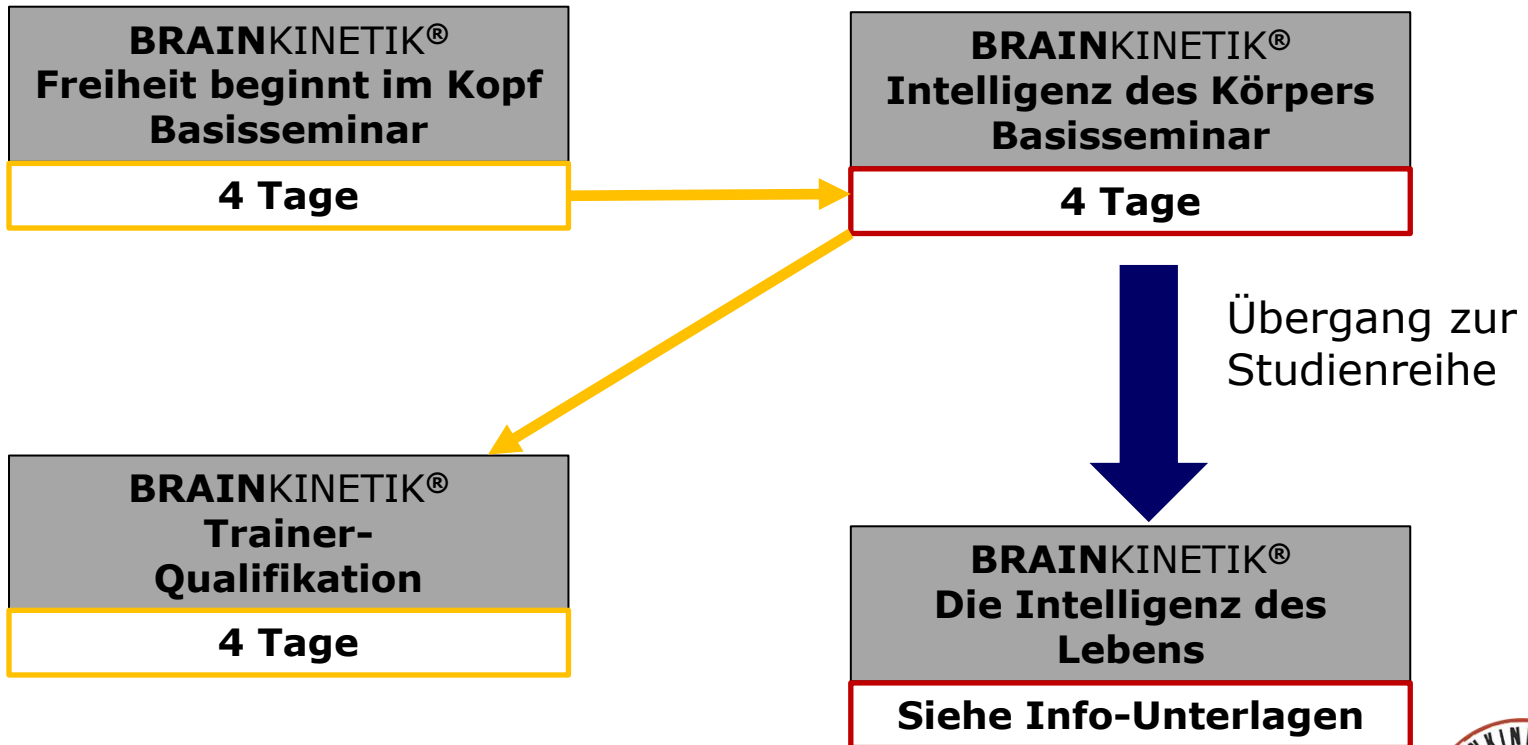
BRAINKINETIK®
Freiheit beginnt im Kopf
Basisseminar

4 Tage

BRAINKINETIK®
Intelligenz des Körpers
Basisseminar

4 Tage

Übergang zur Studienreihe

BRAINKINETIK®
Trainer-Qualifikation

4 Tage

BRAINKINETIK®
Die Intelligenz des Lebens

Siehe Info-Unterlagen